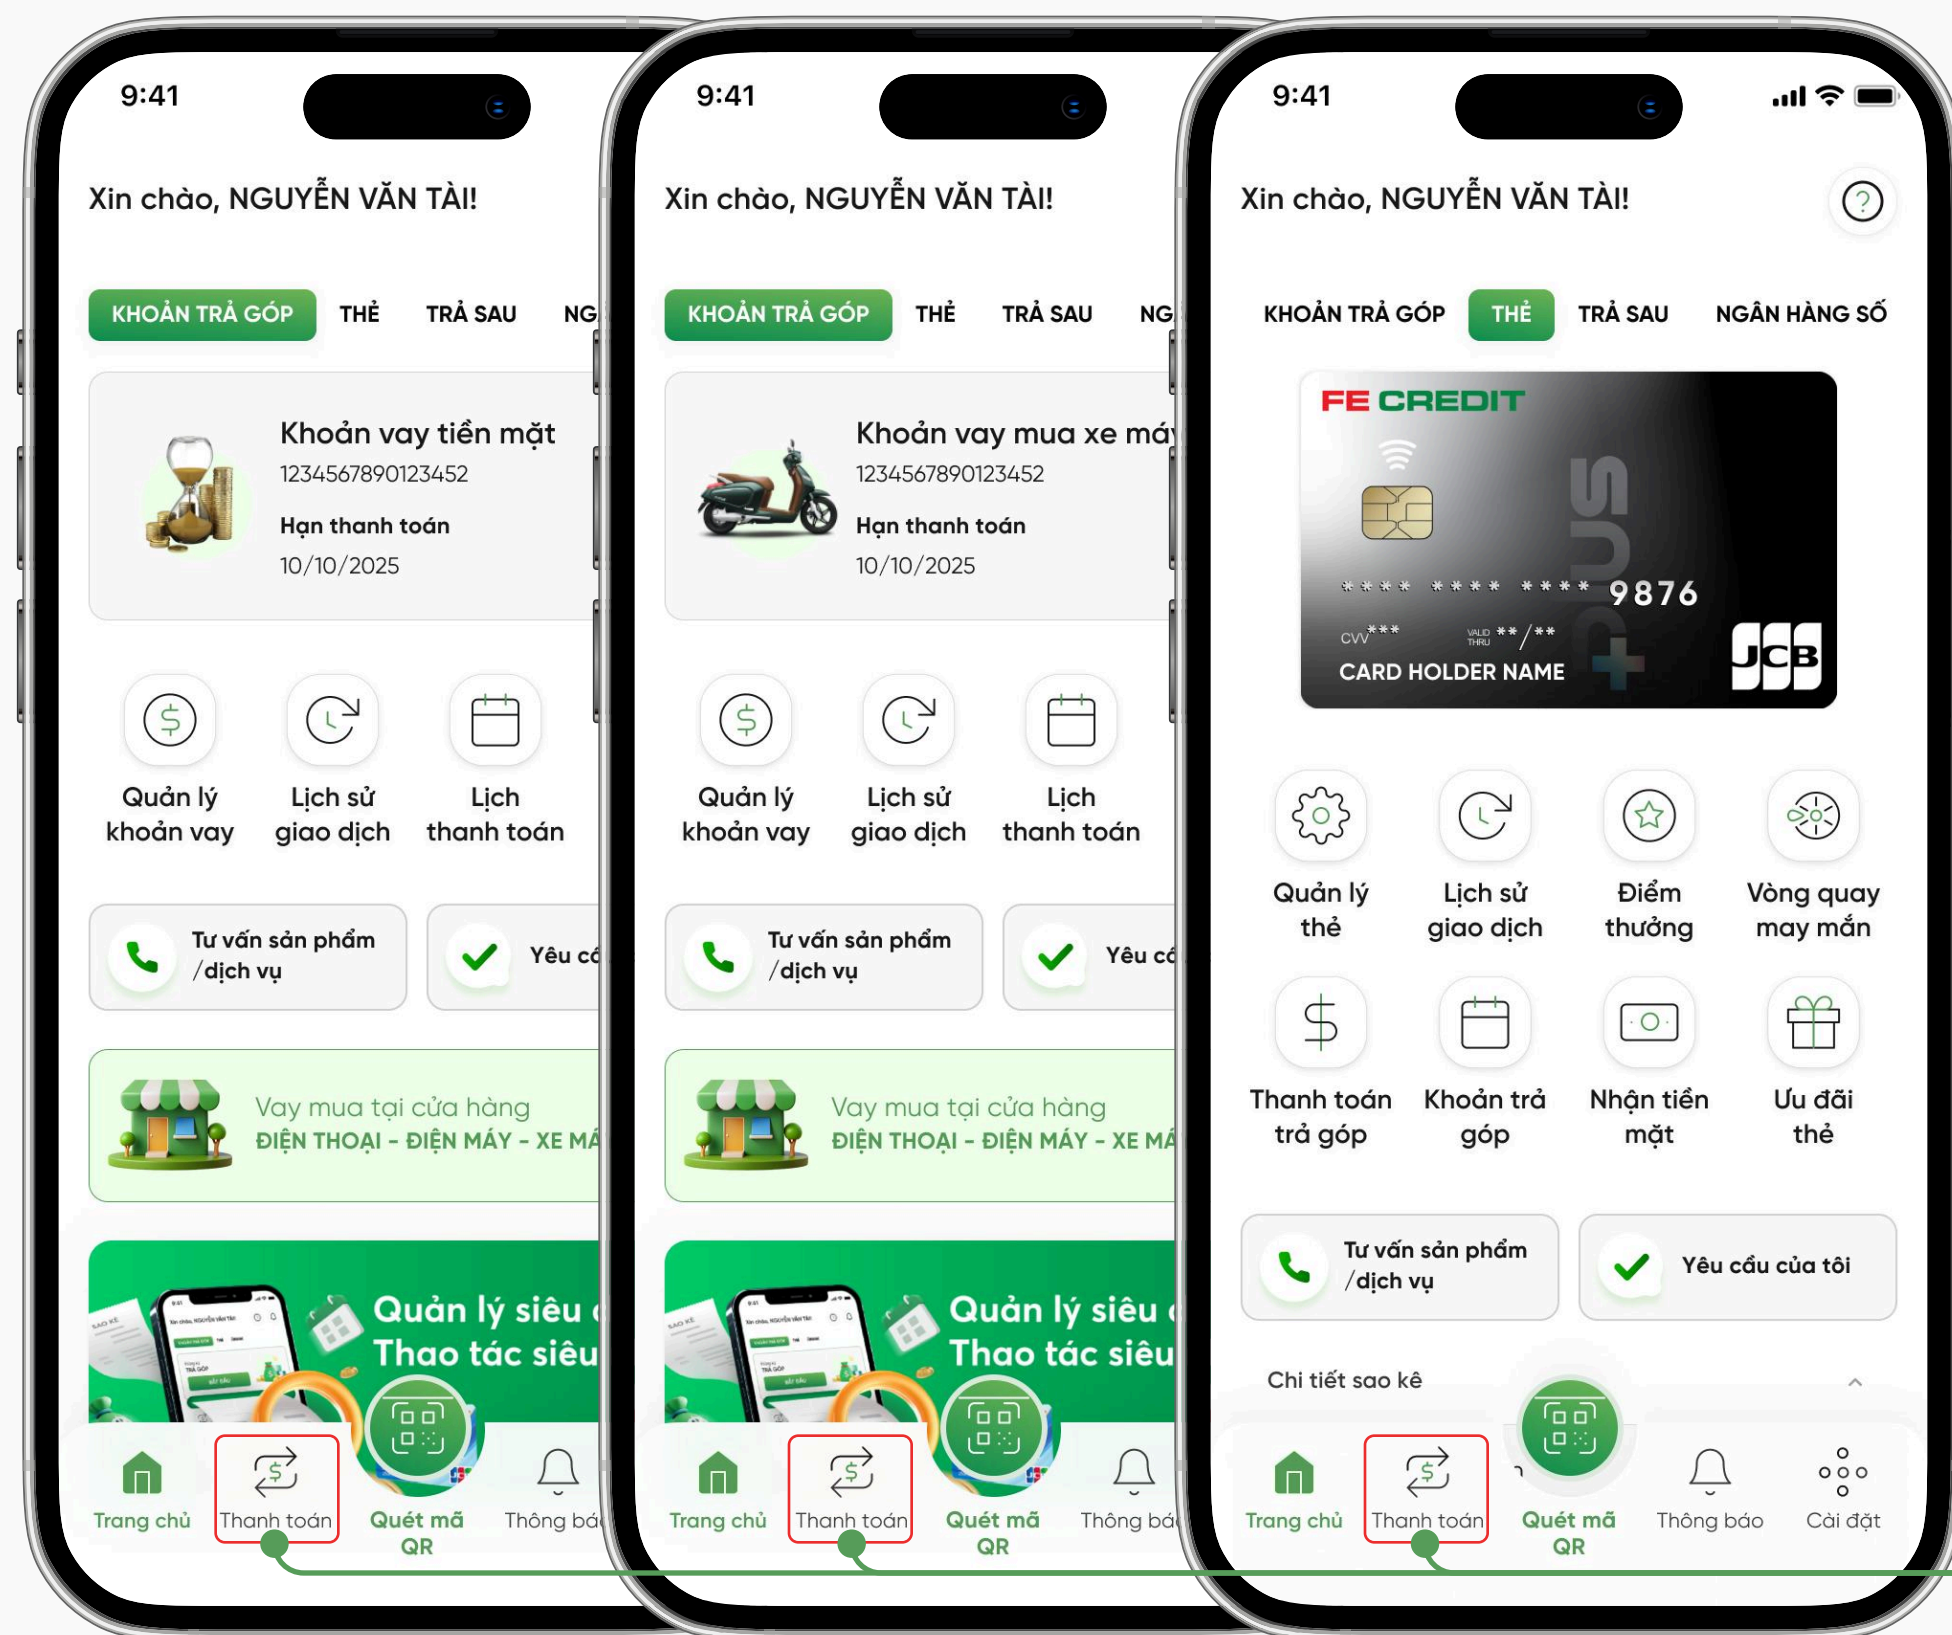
9:41

Xin chào, NGUYỄN VĂN TÀI!

KHOẢN TRẢ GÓP THẺ TRẢ SAU NG

Khoản vay tiền mặt
1234567890123452
Hạn thanh toán
10/10/2025

Quản lý khoản vay
Lịch sử giao dịch
Lịch thanh toán

Tư vấn sản phẩm /dịch vụ
Yêu cầ

Vay mua tại cửa hàng
ĐIỆN THOẠI - ĐIỆN MÁY - XE MÁ

Quản lý siêu
Thao tác siêu

Trang chủ
Thanh toán
Quét mã QR
Thông bá

9:41

Xin chào, NGUYỄN VĂN TÀI!

KHOẢN TRẢ GÓP THẺ TRẢ SAU NG

Khoản vay mua xe má
1234567890123452
Hạn thanh toán
10/10/2025

Quản lý khoản vay
Lịch sử giao dịch
Lịch thanh toán

Tư vấn sản phẩm /dịch vụ
Yêu cầ

Vay mua tại cửa hàng
ĐIỆN THOẠI - ĐIỆN MÁY - XE MÁ

Quản lý siêu
Thao tác siêu

Trang chủ
Thanh toán
Quét mã QR
Thông bá

9:41

Xin chào, NGUYỄN VĂN TÀI!

KHOẢN TRẢ GÓP THẺ TRẢ SAU NGÂN HÀNG SỐ

FE CREDIT
PLUS
**** **** **** 9876
CVV*** VALID THRU **/**
CARD HOLDER NAME
JCB

Quản lý thẻ
Lịch sử giao dịch
Điểm thưởng
Vòng quay may mắn
Thanh toán trả góp
Khoản trả góp
Nhận tiền mặt
Ưu đãi thẻ

Tư vấn sản phẩm /dịch vụ
Yêu cầu của tôi

Chi tiết sao kê

Trang chủ
Thanh toán
Quét mã QR
Thông báo
Cài đặt